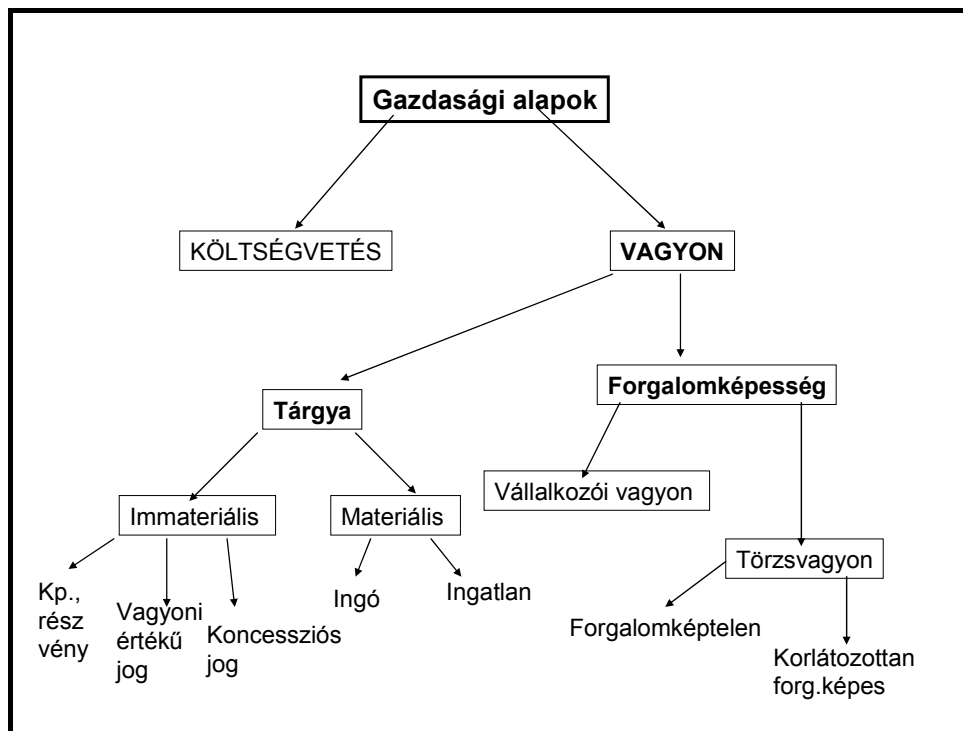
Gazdasági alapok

KÖLTSÉGVETÉS

VAGYON

Tárgya

Forgalomképesség

Vállalkozói vagyon

Immateriális

Materiális

Törzsvagyon

Kp., rész vény

Vagyoni értékű jog

Koncessziós jog

Ingó

Ingatlan

Forgalomképtelen

Korlátozottan forg.képes